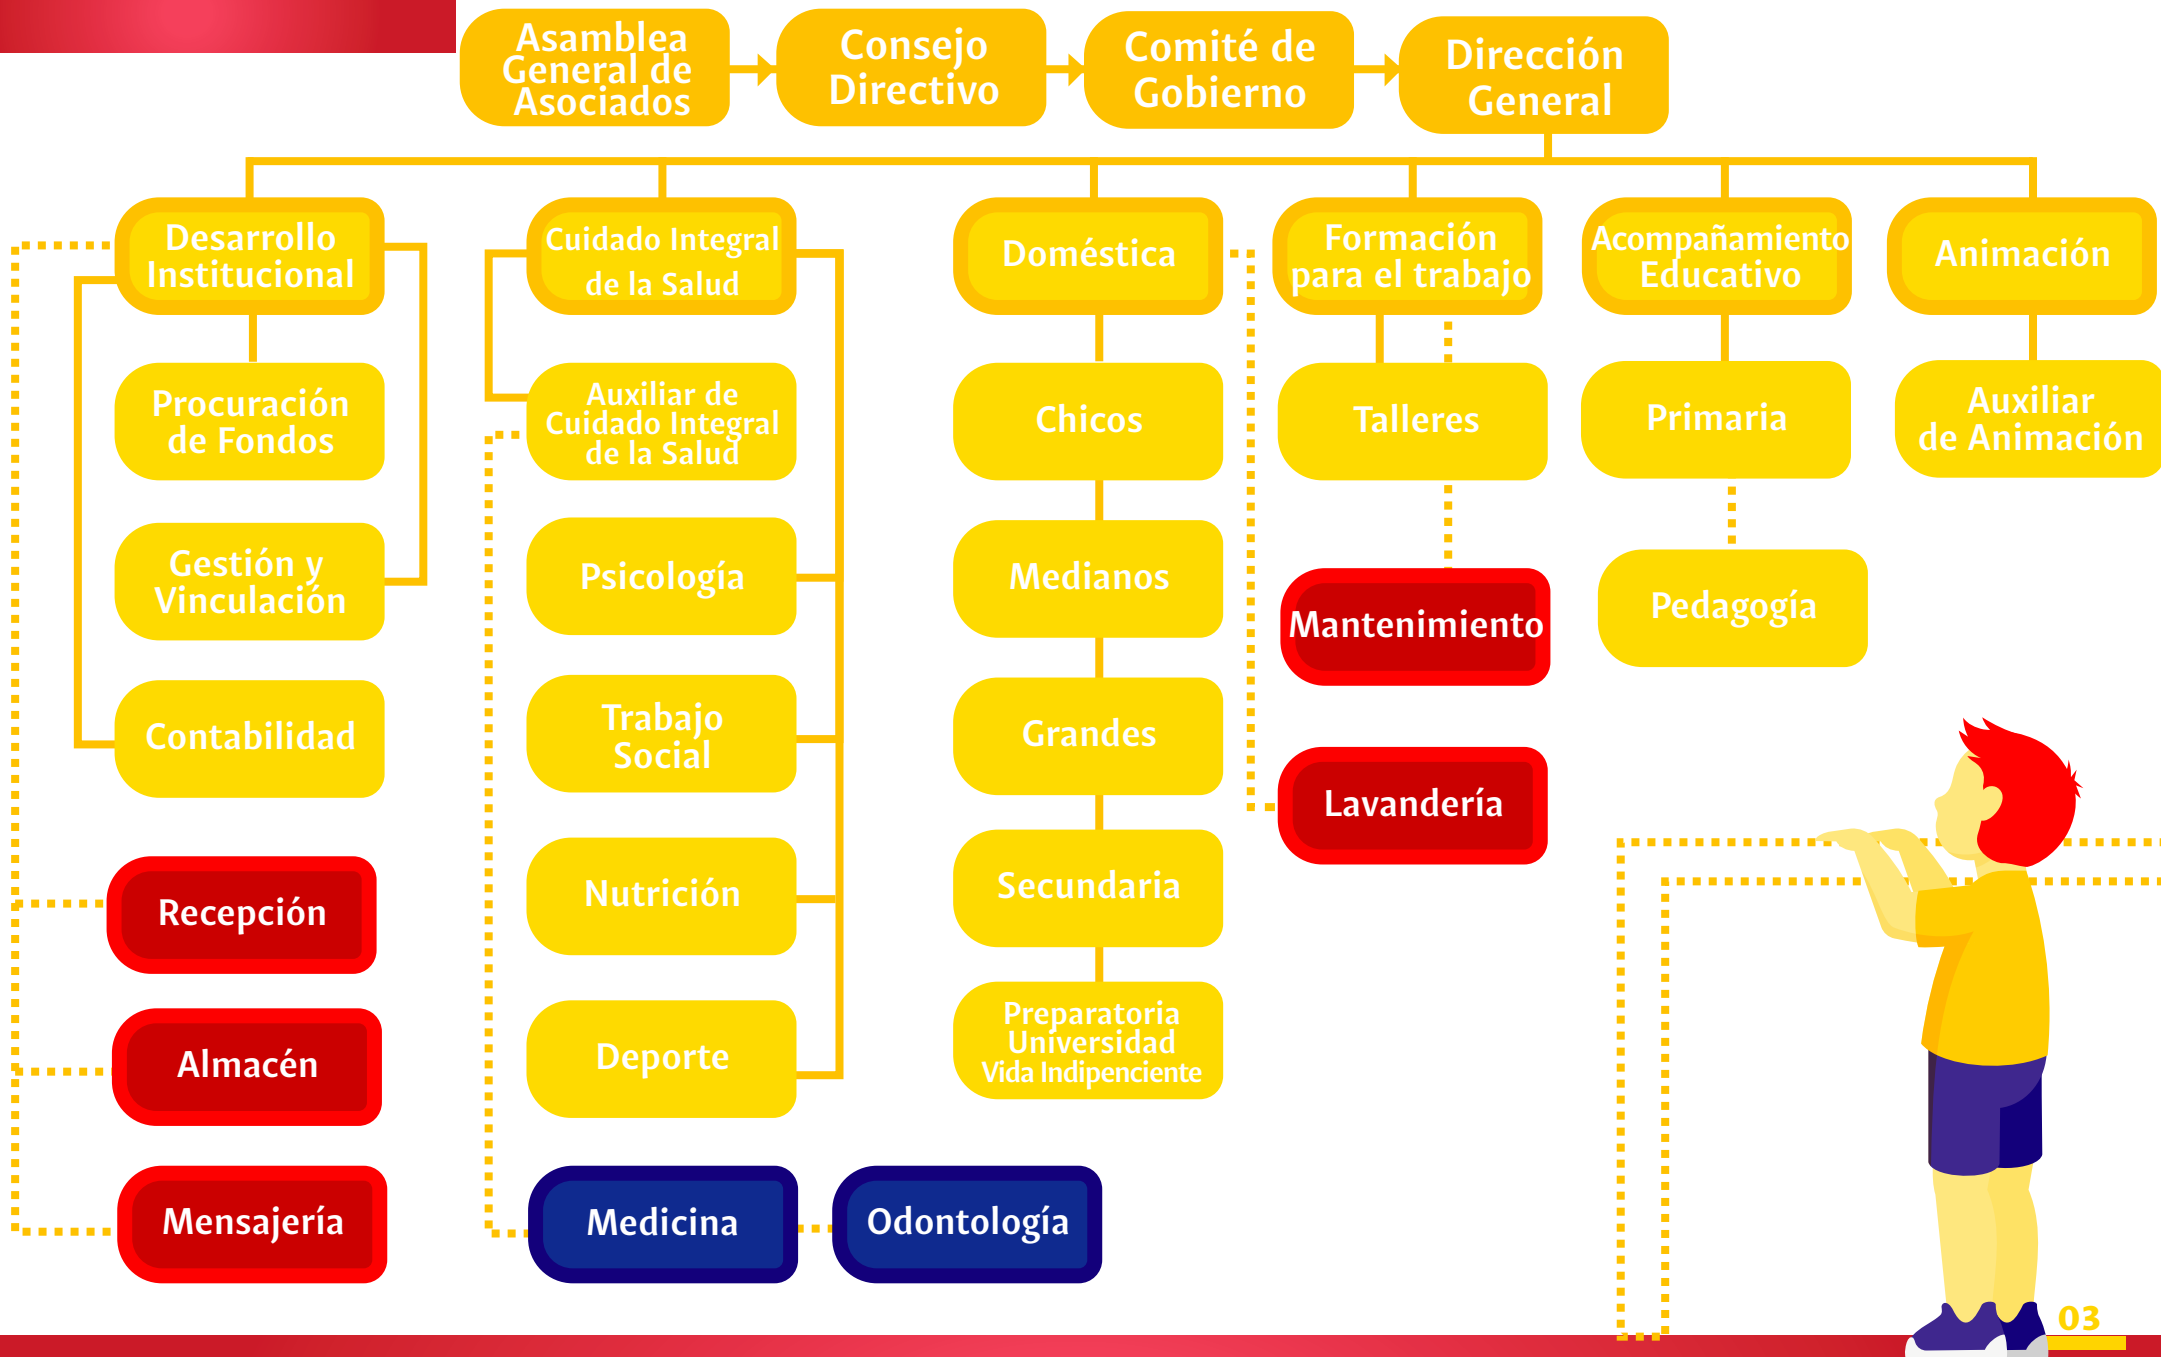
Asamblea General de Asociados

Consejo Directivo

Comité de Gobierno

Dirección General

Desarrollo Institucional

Procuración de Fondos

Gestión y Vinculación

Contabilidad

Recepción

Almacén

Mensajería

Cuidado Integral de la Salud

Auxiliar de Cuidado Integral de la Salud

Psicología

Trabajo Social

Nutrición

Deporte

Medicina

Odontología

Doméstica

Chicos

Medianos

Grandes

Secundaria

Preparatoria Universidad Vida Indipenciente

Formación para el trabajo

Talleres

Mantenimiento

Lavandería

Acompañamiento Educativo

Primaria

Pedagogía

Animación

Auxiliar de Animación

03